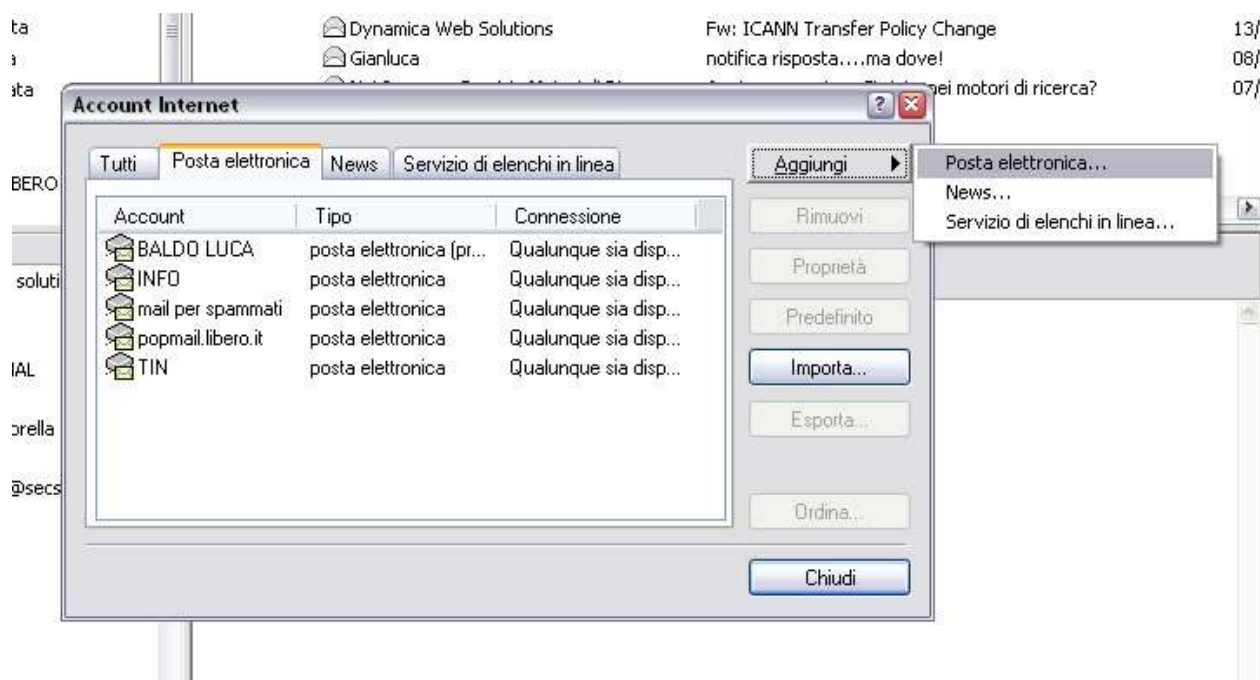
ta
a
ata
BERO
soluti
IAL
orella
@secs

Dynamica Web Solutions
Gianluca

Fw: ICANN Transfer Policy Change
notifica risposta....ma dove!
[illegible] dei motori di ricerca?

13/
08/
07/

Account Internet

Tutti | Posta elettronica | News | Servizio di elenchi in linea

| Account | Tipo | Connessione |
|---|---|---|
| BALDO LUCA | posta elettronica (pr... | Qualunque sia disp... |
| INFO | posta elettronica | Qualunque sia disp... |
| mail per spammati | posta elettronica | Qualunque sia disp... |
| popmail.libero.it | posta elettronica | Qualunque sia disp... |
| TIN | posta elettronica | Qualunque sia disp... |

Aggiungi
Rimuovi
Proprietà
Predefinito
Importa...
Esporta...
Ordina...
Chiudi

Posta elettronica...
News...
Servizio di elenchi in linea...